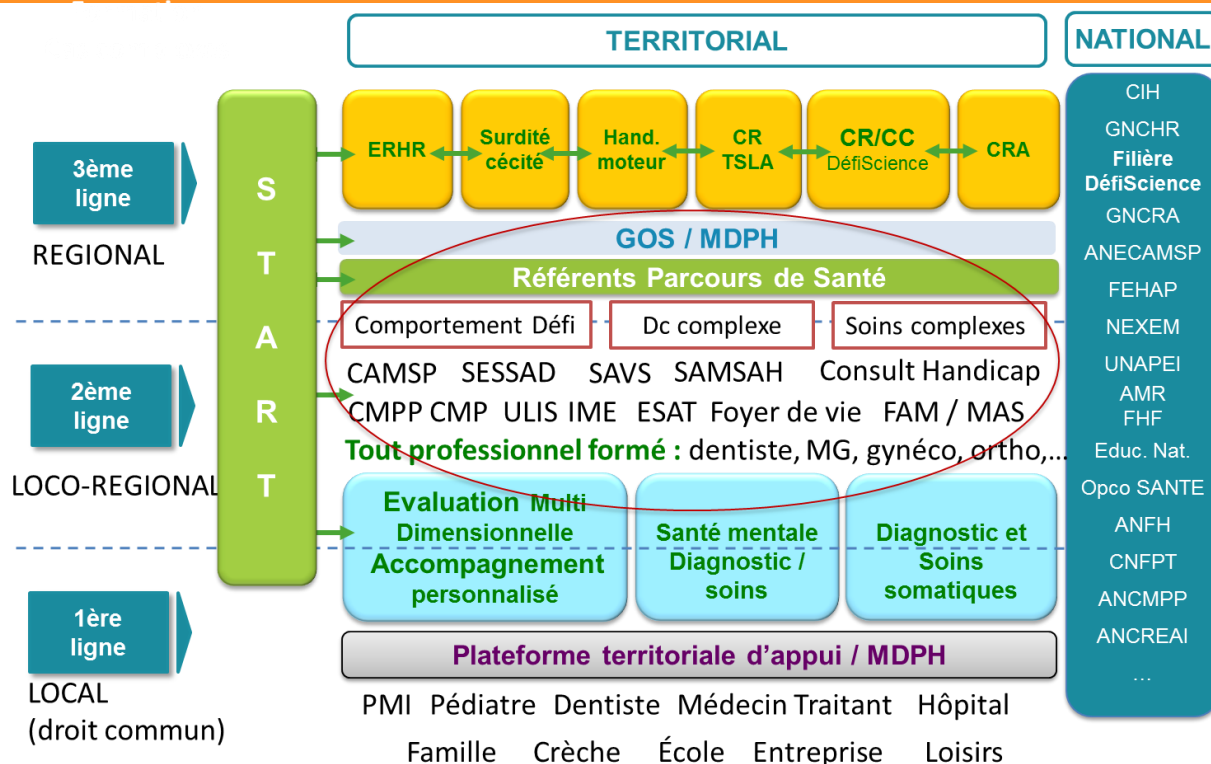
TERRITORIAL

NATIONAL

3ème ligne

REGIONAL

2ème ligne

LOCO-REGIONAL

1ère ligne

LOCAL (droit commun)

S T A R T

ERHR

Surdité cécité

Hand. moteur

CR TSLA

CR/CC DéfiScience

CRA

GOS / MDPH

Référents Parcours de Santé

Comportement Défi

Dc complexe

Soins complexes

CAMSP SESSAD SAVS SAMSAH Consult Handicap

CMPP CMP ULIS IME ESAT Foyer de vie FAM / MAS

Tout professionnel formé : dentiste, MG, gynéco, ortho,…

Evaluation Multi Dimensionnelle Accompagnement personnalisé

Santé mentale Diagnostic / soins

Diagnostic et Soins somatiques

Plateforme territoriale d'appui / MDPH

PMI Pédiatre Dentiste Médecin Traitant Hôpital

Famille Crèche École Entreprise Loisirs

CIH
GNCHR
Filière DéfiScience
GNCRA
ANECAMSP
FEHAP
NEXEM
UNAPEI
AMR
FHF
Educ. Nat.
Opco SANTE
ANFH
CNFPT
ANCMPP
ANCREAI
…